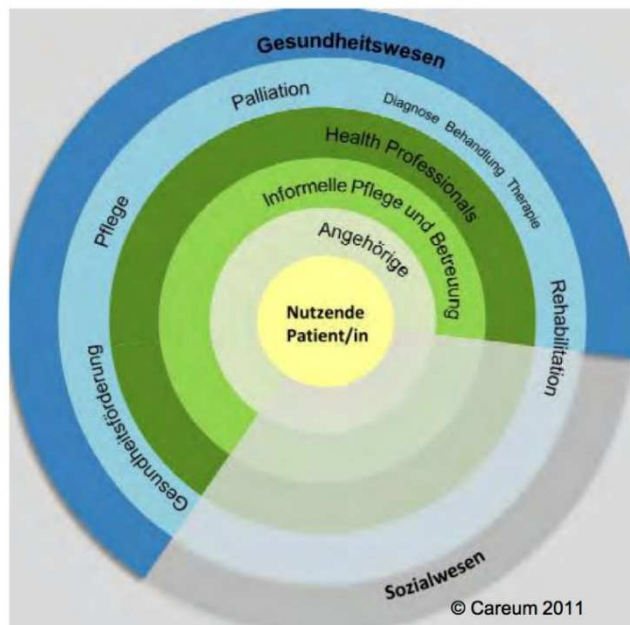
Gesundheitswesen

Palliation

Diagnose Behandlung Therapie

Pflege

Health Professionals

Informelle Pflege und Betreuung

Angehörige

Nutzende Patient/in

Rehabilitation

Gesundheitsförderung

Sozialwesen

© Careum 2011